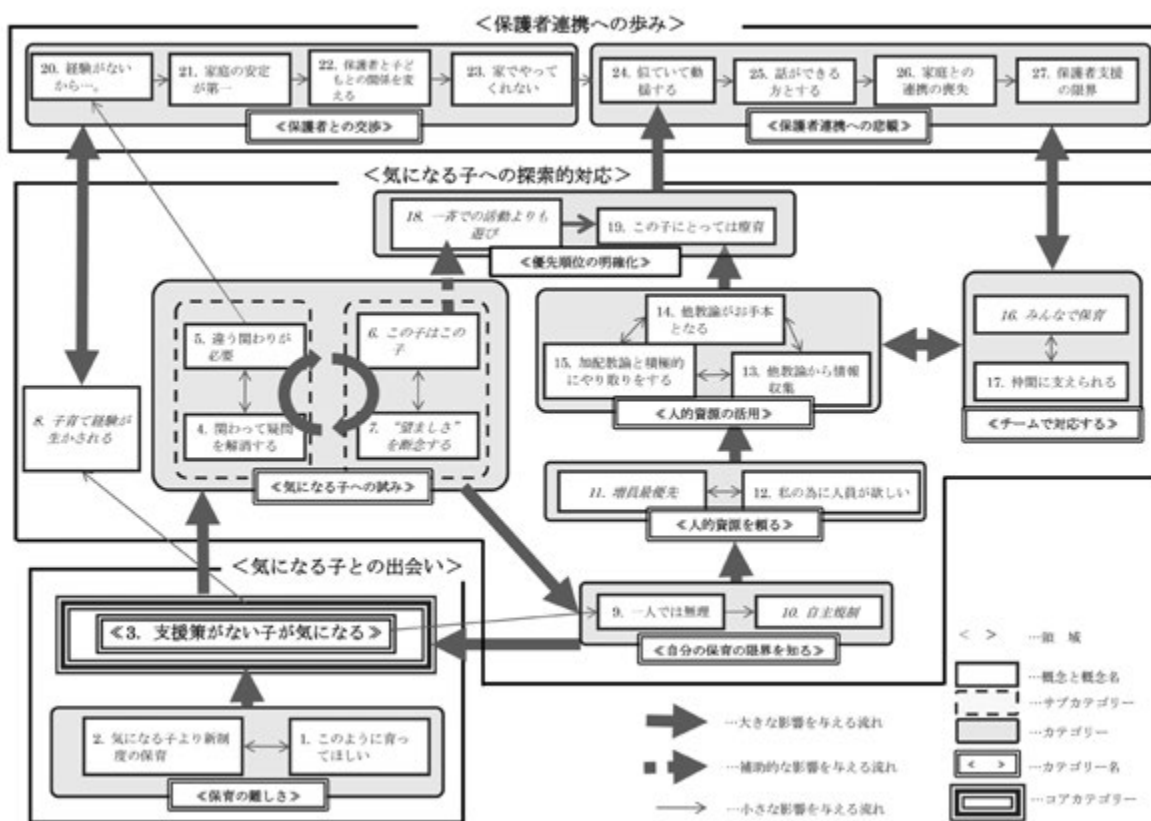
<保護者連携への歩み>

20. 経験がないから…。

21. 家庭の安定が第一

22. 保護者と子どもとの関係を変える

23. 家でやってくれない

≪保護者との交渉≫

24. 似ていて動揺する

25. 話ができる方とする

26. 家庭との連携の喪失

27. 保護者支援の限界

≪保護者連携への悲観≫

<気になる子への探索的対応>

18. 一斉での活動よりも遊び

19. この子にとっては療育

≪優先順位の明確化≫

5. 違う関わりが必要

4. 関わって疑問を解消する

6. この子はこの子

7. "望ましさ"を断念する

≪気になる子への試み≫

8. 子育て経験が生かされる

14. 他教諭がお手本となる

15. 加配教諭と積極的にやり取りをする

13. 他教諭から情報収集

≪人的資源の活用≫

16. みんなで保育

17. 仲間に支えられる

≪チームで対応する≫

11. 増員最優先

12. 私の為に人員が欲しい

≪人的資源を頼る≫

<気になる子との出会い>

≪3. 支援策がない子が気になる≫

9. 一人では無理

10. 自主規制

≪自分の保育の限界を知る≫

2. 気になる子より新制度の保育

1. このように育ってほしい

≪保育の難しさ≫

…大きな影響を与える流れ

…補助的な影響を与える流れ

…小さな影響を与える流れ

< > …領域

…概念と概念名

…サブカテゴリー

…カテゴリー

< > …カテゴリー名

…コアカテゴリー